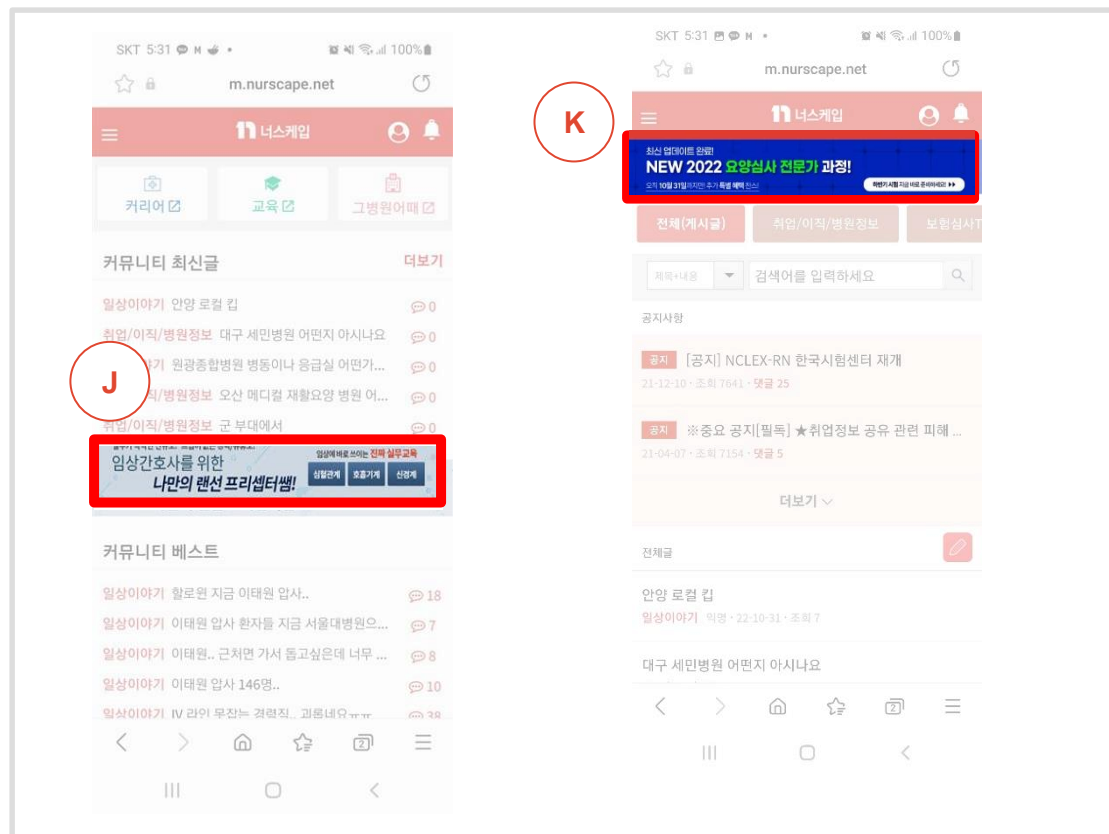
SKT 5:31 ● ● 100%

m.nurscape.net

너스케입

커리어

교육

그병원어때

커뮤니티 최신글

더보기

일상이야기 안양 로컬 킵 0

취업/이직/병원정보 대구 세민병원 어떤지 아시나요 0

일상이야기 원광종합병원 병동이나 응급실 어떤가... 0

취업/이직/병원정보 오산 메디컬 재활요양 병원 어... 0

취업/이직/병원정보 군 부대에서 0

J

임상간호사를 위한 나만의 랜선 프리셉터쌤!

임상에 바로 쓰이는 진짜 실무교육

심혈관계 호흡기계 신경계

커뮤니티 베스트

일상이야기 할로윈 지금 이태원 압사.. 18

일상이야기 이태원 압사 환자들 지금 서울대병원으... 7

일상이야기 이태원.. 근처면 가서 돕고싶은데 너무 ... 8

일상이야기 이태원 압사 146명.. 10

일상이야기 IV 라인 못잡는 경력직.. 괴롭네요ㅠㅠ 38

SKT 5:31 ● 100%

m.nurscape.net

K

너스케입

최신 업데이트 완료!

NEW 2022 요양심사 전문가 과정!

오직 10월 31일까지만 추가 특별 혜택 찬스!

하반기 시험 지금 바로 준비하세요! ▶▶

전체(게시글)

취업/이직/병원정보

보험심사T

제목+내용

검색어를 입력하세요

공지사항

공지 [공지] NCLEX-RN 한국시험센터 재개

21-12-10 · 조회 7641 · 댓글 25

공지 ※중요 공지[필독] ★취업정보 공유 관련 피해 ...

21-04-07 · 조회 7154 · 댓글 5

더보기

전체글

안양 로컬 킵

일상이야기 익명 · 22-10-31 · 조회 7

대구 세민병원 어떤지 아시나요